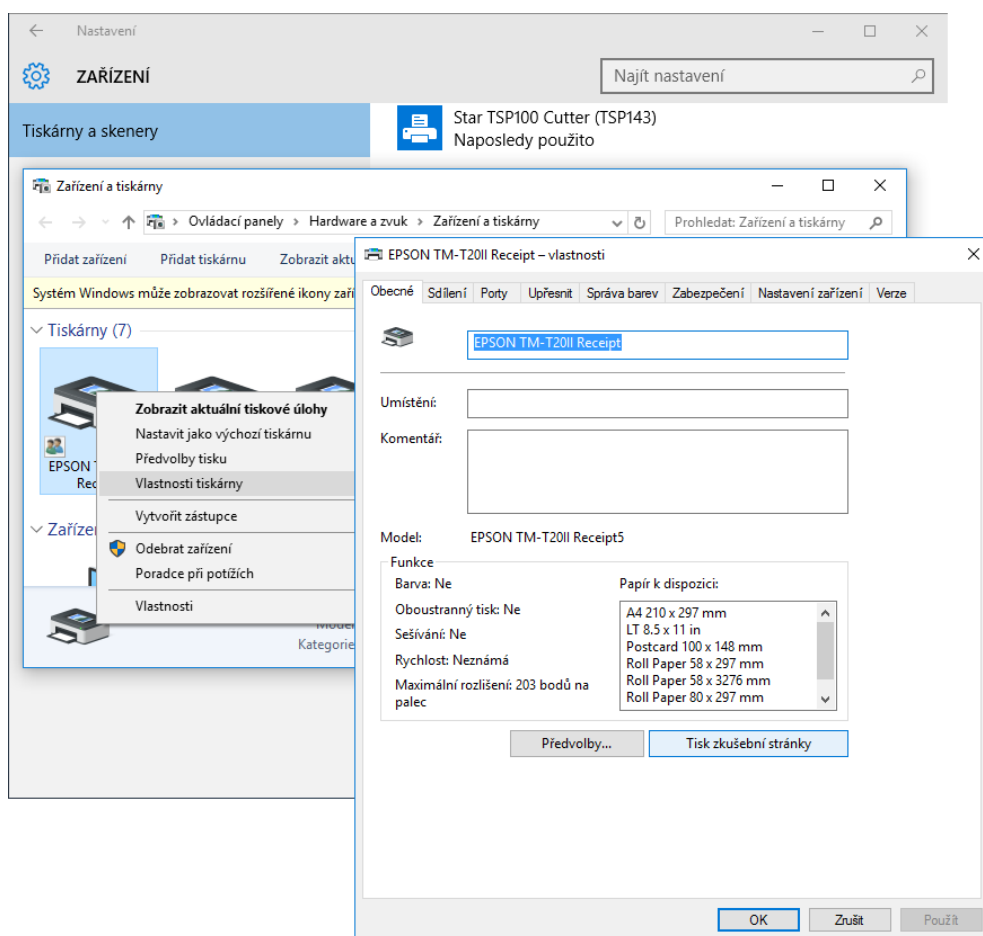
Nastavení

ZAŘÍZENÍ

Najít nastavení

Tiskárny a skenery

Star TSP100 Cutter (TSP143)
Naposledy použito

Zařízení a tiskárny

Ovládací panely › Hardware a zvuk › Zařízení a tiskárny

Prohledat: Zařízení a tiskárny

Přidat zařízení   Přidat tiskárnu   Zobrazit aktu

Systém Windows může zobrazovat rozšířené ikony zaří

Tiskárny (7)

EPSON T
Rec

Zobrazit aktuální tiskové úlohy
Nastavit jako výchozí tiskárnu
Předvolby tisku
Vlastnosti tiskárny
Vytvořit zástupce
Odebrat zařízení
Poradce při potížích
Vlastnosti

Zaříze

Mode
Kategorie

EPSON TM-T20II Receipt – vlastnosti

Obecné | Sdílení | Porty | Upřesnit | Správa barev | Zabezpečení | Nastavení zařízení | Verze

EPSON TM-T20II Receipt

Umístění:

Komentář:

Model: EPSON TM-T20II Receipt5

Funkce
Barva: Ne
Oboustranný tisk: Ne
Sešívání: Ne
Rychlost: Neznámá
Maximální rozlišení: 203 bodů na palec

Papír k dispozici:
A4 210 x 297 mm
LT 8.5 x 11 in
Postcard 100 x 148 mm
Roll Paper 58 x 297 mm
Roll Paper 58 x 3276 mm
Roll Paper 80 x 297 mm

Předvolby...   Tisk zkušební stránky

OK   Zrušit   Použít